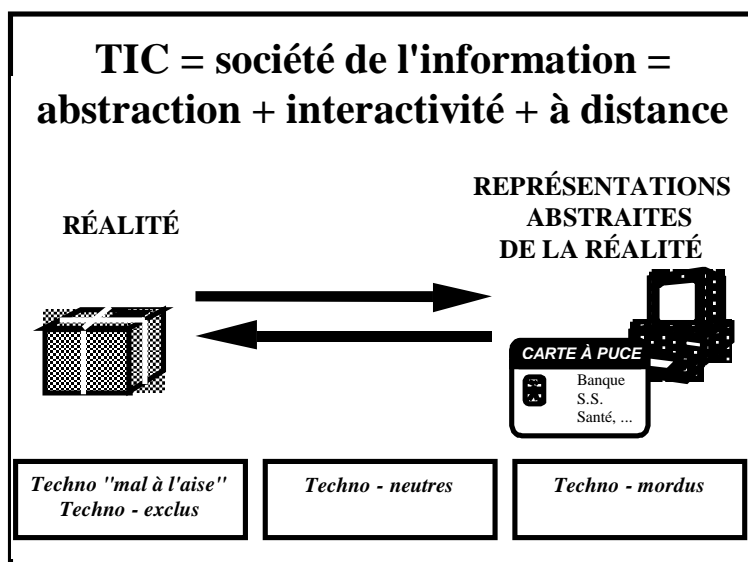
TIC = société de l'information = abstraction + interactivité + à distance

RÉALITÉ

REPRÉSENTATIONS ABSTRAITES DE LA RÉALITÉ

CARTE À PUCE

Banque
S.S.
Santé, ...

| Techno "mal à l'aise" Techno - exclus | Techno - neutres | Techno - mordus |
|---|---|---|